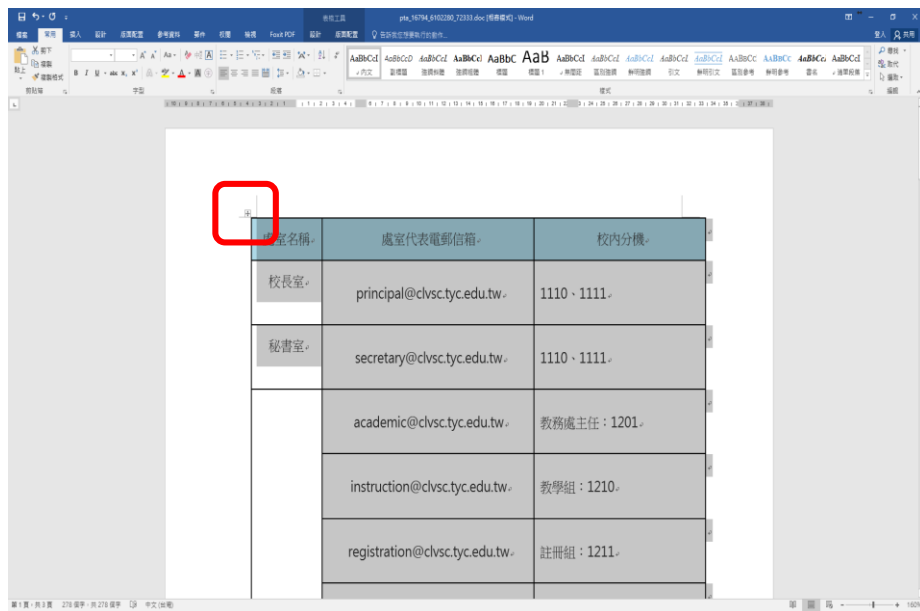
表格工具 pta_16794_6102280_72333.doc [相容模式] - Word

檔案 常用 插入 設計 版面配置 參考資料 郵件 校閱 檢視 Foxit PDF 設計 版面配置 告訴我您想要執行的動作... 登入 共用

剪下 複製 複製格式 貼上 剪貼簿 字型 段落 樣式 編輯 尋找 取代 選取

AaBbCcI 內文 AaBbCcD 副標題 AaBbCcI 強調粗體 AaBbCcI 強調斜體 AaBbC 標題 AaB 標題 1 AaBbCcI 無間距 AaBbCcI 區別強調 AaBbCcI 鮮明強調 AaBbCcI 引文 AaBbCcI 鮮明引文 AaBbCc 區別參考 AaBbCc 鮮明參考 AaBbCc 書名 AaBbCcI 清單段落

| 處室名稱 | 處室代表電郵信箱 | 校內分機 |
|---|---|---|
| 校長室 | principal@clvsc.tyc.edu.tw | 1110、1111 |
| 秘書室 | secretary@clvsc.tyc.edu.tw | 1110、1111 |
| | academic@clvsc.tyc.edu.tw | 教務處主任：1201 |
| | instruction@clvsc.tyc.edu.tw | 教學組：1210 |
| | registration@clvsc.tyc.edu.tw | 註冊組：1211 |

第 1 頁，共 3 頁 278 個字，共 278 個字 中文 (台灣)